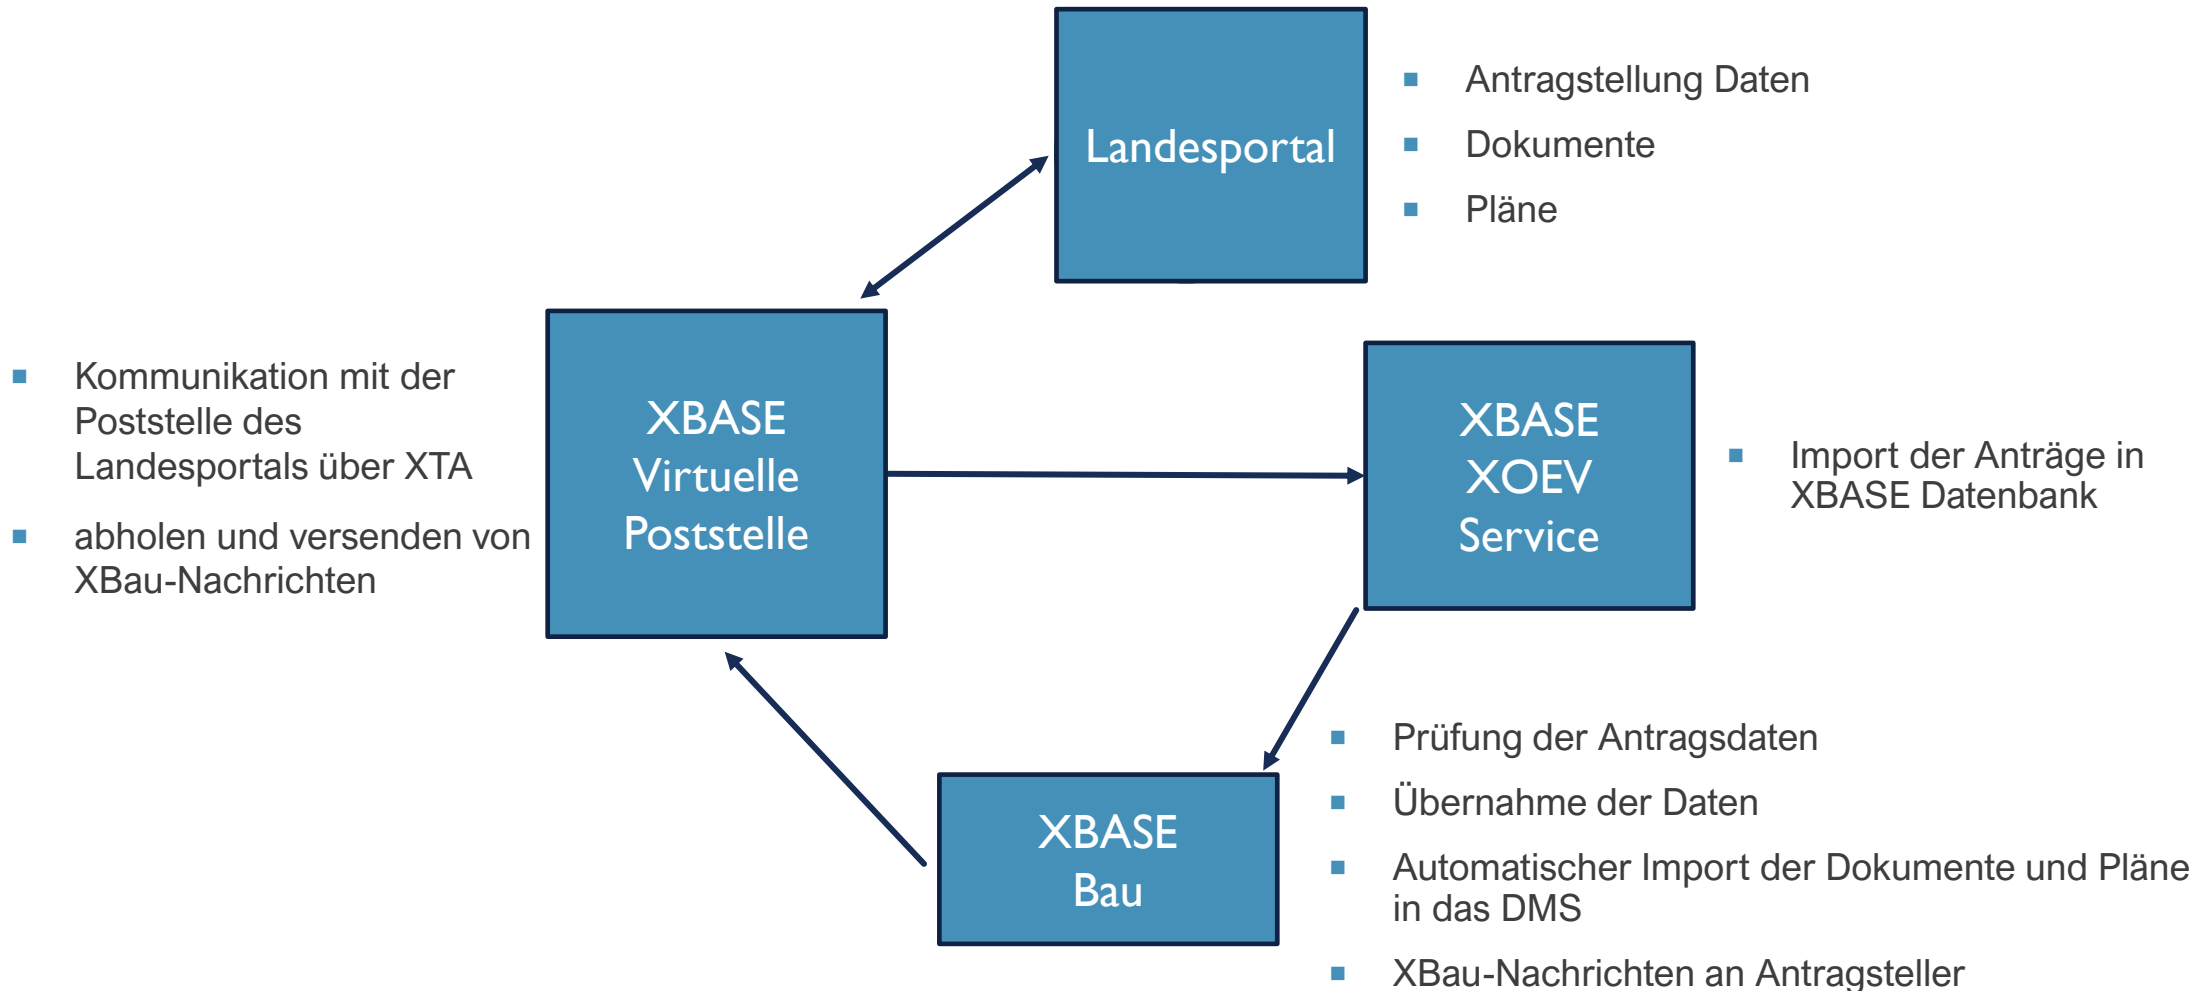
Landesportal

- Antragstellung Daten
- Dokumente
- Pläne

- Kommunikation mit der Poststelle des Landesportals über XTA
- abholen und versenden von XBau-Nachrichten

XBASE Virtuelle Poststelle

XBASE XOEV Service

- Import der Anträge in XBASE Datenbank

XBASE Bau

- Prüfung der Antragsdaten
- Übernahme der Daten
- Automatischer Import der Dokumente und Pläne in das DMS
- XBau-Nachrichten an Antragsteller